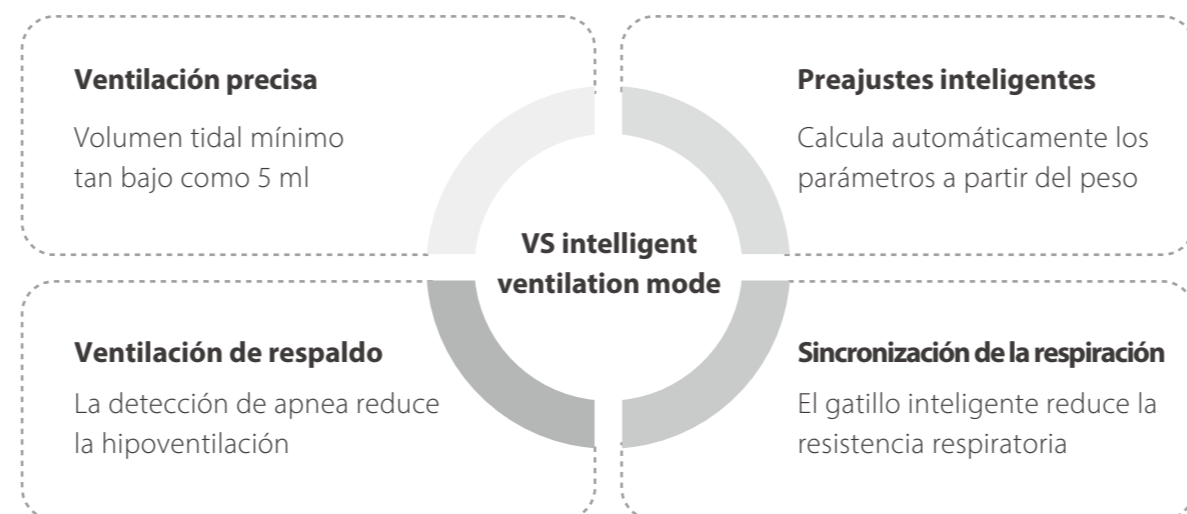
Ventilación precisa

Volumen tidal mínimo tan bajo como 5 ml

Preajustes inteligentes

Calcula automáticamente los parámetros a partir del peso

VS intelligent ventilation mode

Ventilación de respaldo

La detección de apnea reduce la hipoventilación

Sincronización de la respiración

El gatillo inteligente reduce la resistencia respiratoria